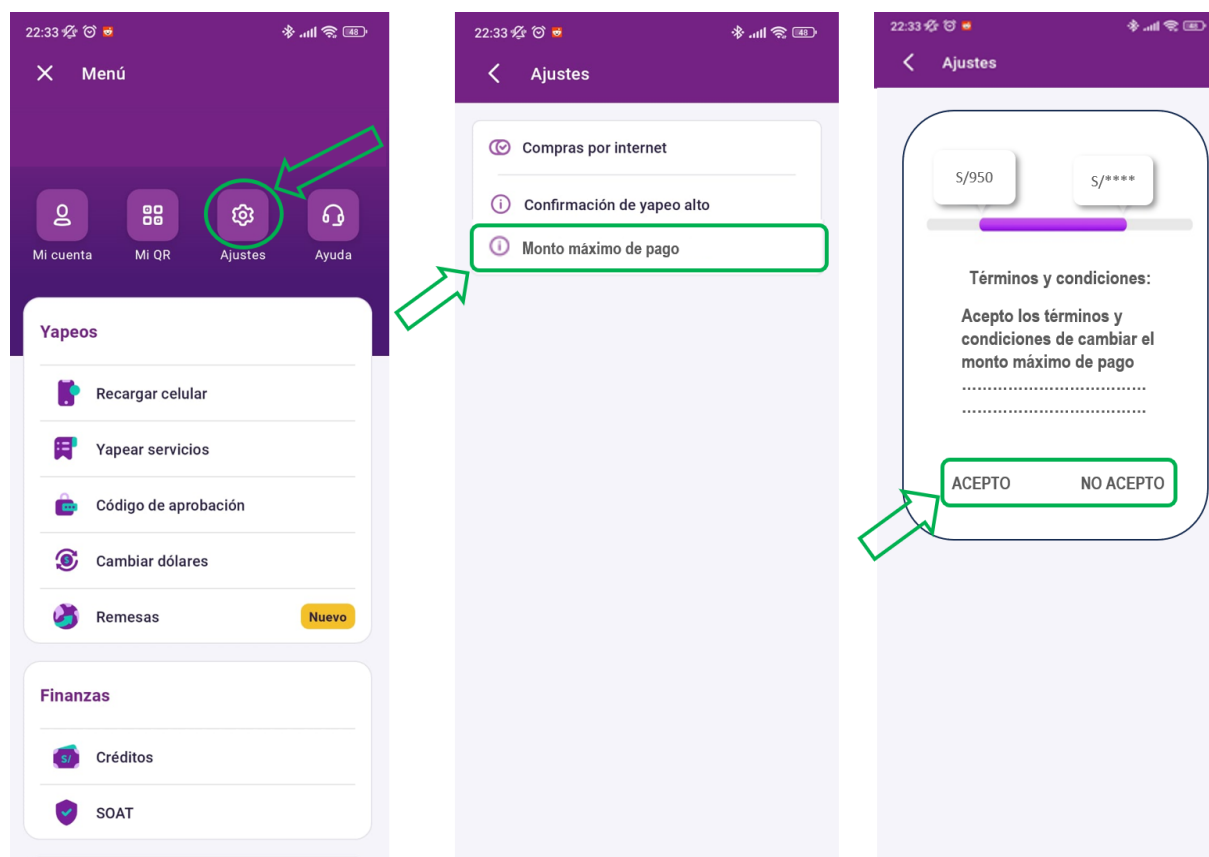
22:33 48

Menú

Mi cuenta
Mi QR
Ajustes
Ayuda

Yapeos

Recargar celular

Yapear servicios

Código de aprobación

Cambiar dólares

Remesas Nuevo

Finanzas

Créditos

SOAT

22:33 48

Ajustes

Compras por internet

Confirmación de yapeo alto

Monto máximo de pago

22:33 48

Ajustes

S/950

S/****

Términos y condiciones:

Acepto los términos y condiciones de cambiar el monto máximo de pago
...................................
...................................

ACEPTO NO ACEPTO